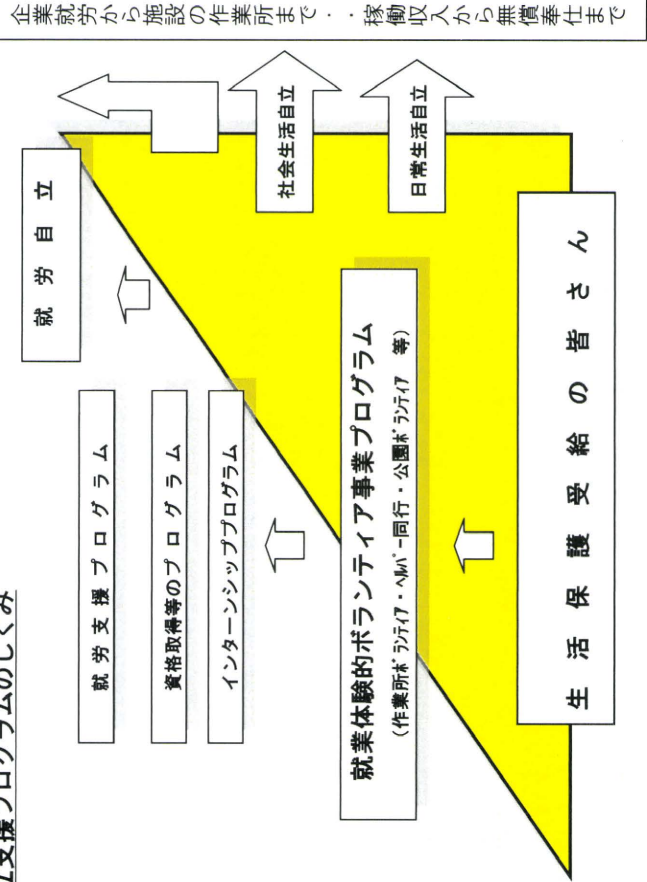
支援プログラムのしくみ

企業就労から施設の作業所まで・・稼働収入から無償奉仕まで

就労自立

社会生活自立

日常生活自立

就労支援プログラム

資格取得等のプログラム

インターンシッププログラム

就業体験的ボランティア事業プログラム
（作業所ボランティア・ヘルパー同行・公園ボランティア　等）

生活保護受給の皆さん